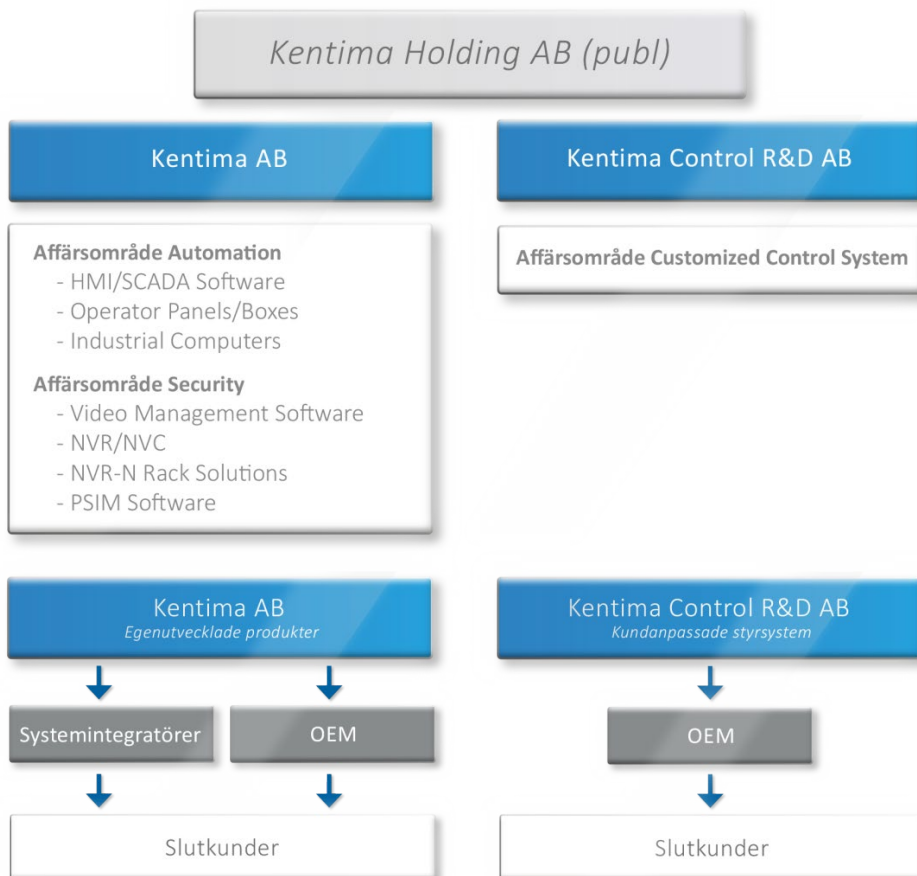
Kentima Holding AB (publ)

Kentima AB

Kentima Control R&D AB

Affärsområde Automation
- HMI/SCADA Software
- Operator Panels/Boxes
- Industrial Computers

Affärsområde Security
- Video Management Software
- NVR/NVC
- NVR-N Rack Solutions
- PSIM Software

Affärsområde Customized Control System

Kentima AB
Egenutvecklade produkter

Systemintegratörer

OEM

Slutkunder

Kentima Control R&D AB
Kundanpassade styrsystem

OEM

Slutkunder